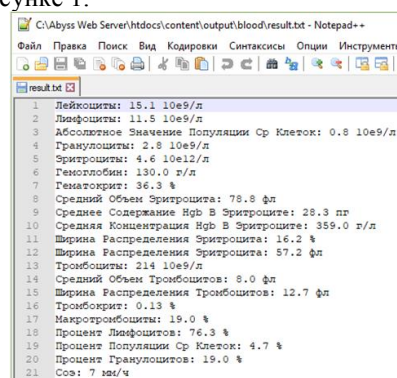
сунке 1.

C:\Abyss Web Server\htdocs\content\output\blood\result.txt - Notepad++

Файл Правка Поиск Вид Кодировки Синтаксисы Опции Инструменты

result.txt

1 Лейкоциты: 15.1 10e9/л
2 Лимфоциты: 11.5 10e9/л
3 Абсолютное Значение Популяции Ср Клеток: 0.8 10e9/л
4 Гранулоциты: 2.8 10e9/л
5 Эритроциты: 4.6 10e12/л
6 Гемоглобин: 130.0 г/л
7 Гематокрит: 36.3 %
8 Средний Объем Эритроцита: 78.8 фл
9 Среднее Содержание Hgb В Эритроците: 28.3 пг
10 Средняя Концентрация Hgb В Эритроците: 359.0 г/л
11 Ширина Распределения Эритроцита: 16.2 %
12 Ширина Распределения Эритроцита: 57.2 фл
13 Тромбоциты: 214 10e9/л
14 Средний Объем Тромбоцитов: 8.0 фл
15 Ширина Распределения Тромбоцитов: 12.7 фл
16 Тромбокрит: 0.13 %
17 Макротромбоциты: 19.0 %
18 Процент Лимфоцитов: 76.3 %
19 Процент Популяции Ср Клеток: 4.7 %
20 Процент Гранулоцитов: 19.0 %
21 Соэ: 7 мм/ч